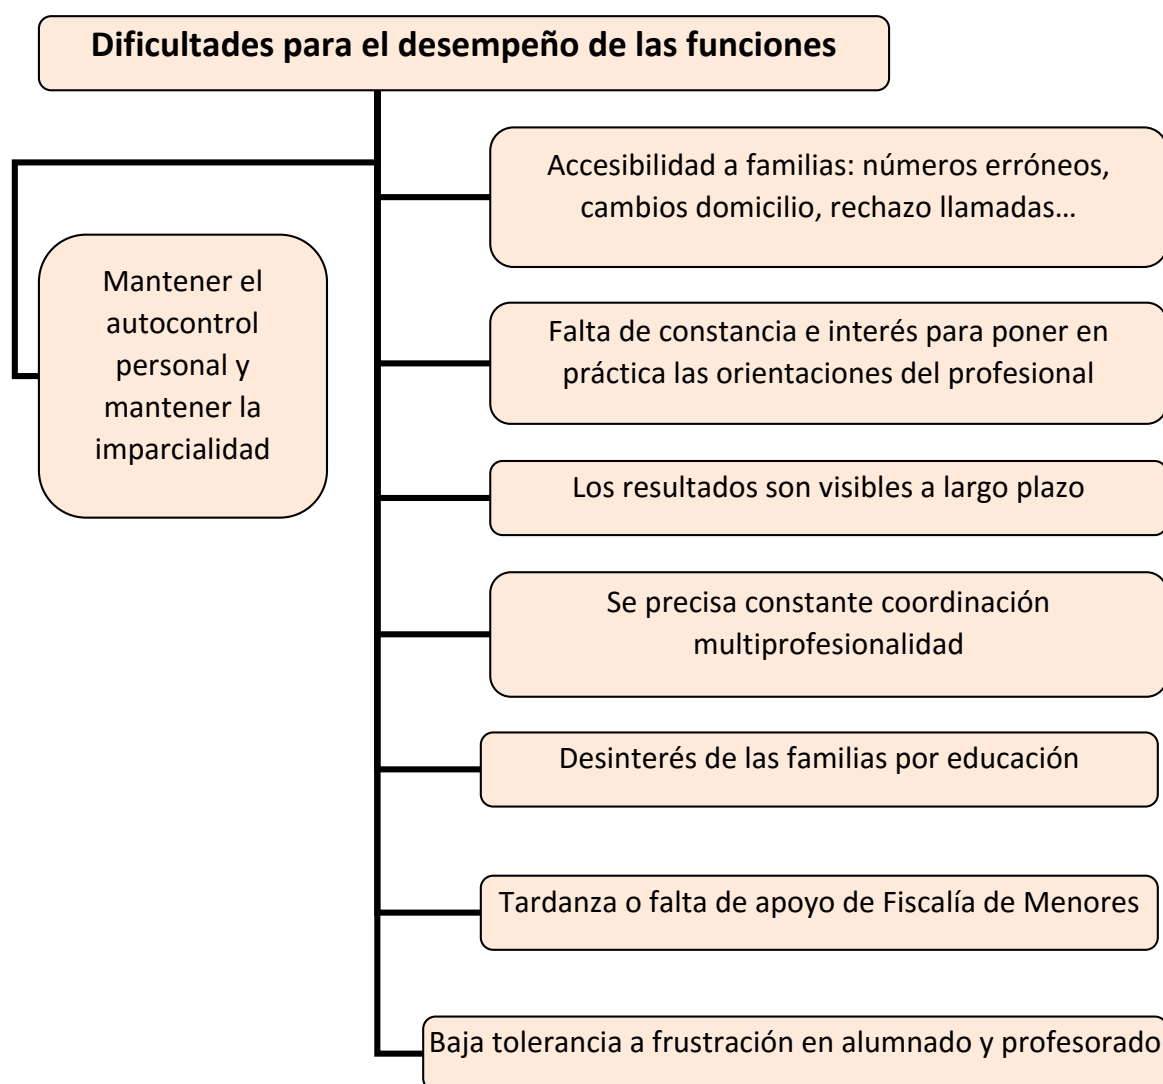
Dificultades para el desempeño de las funciones

Mantener el autocontrol personal y mantener la imparcialidad

Accesibilidad a familias: números erróneos, cambios domicilio, rechazo llamadas…

Falta de constancia e interés para poner en práctica las orientaciones del profesional

Los resultados son visibles a largo plazo

Se precisa constante coordinación multiprofesionalidad

Desinterés de las familias por educación

Tardanza o falta de apoyo de Fiscalía de Menores

Baja tolerancia a frustración en alumnado y profesorado